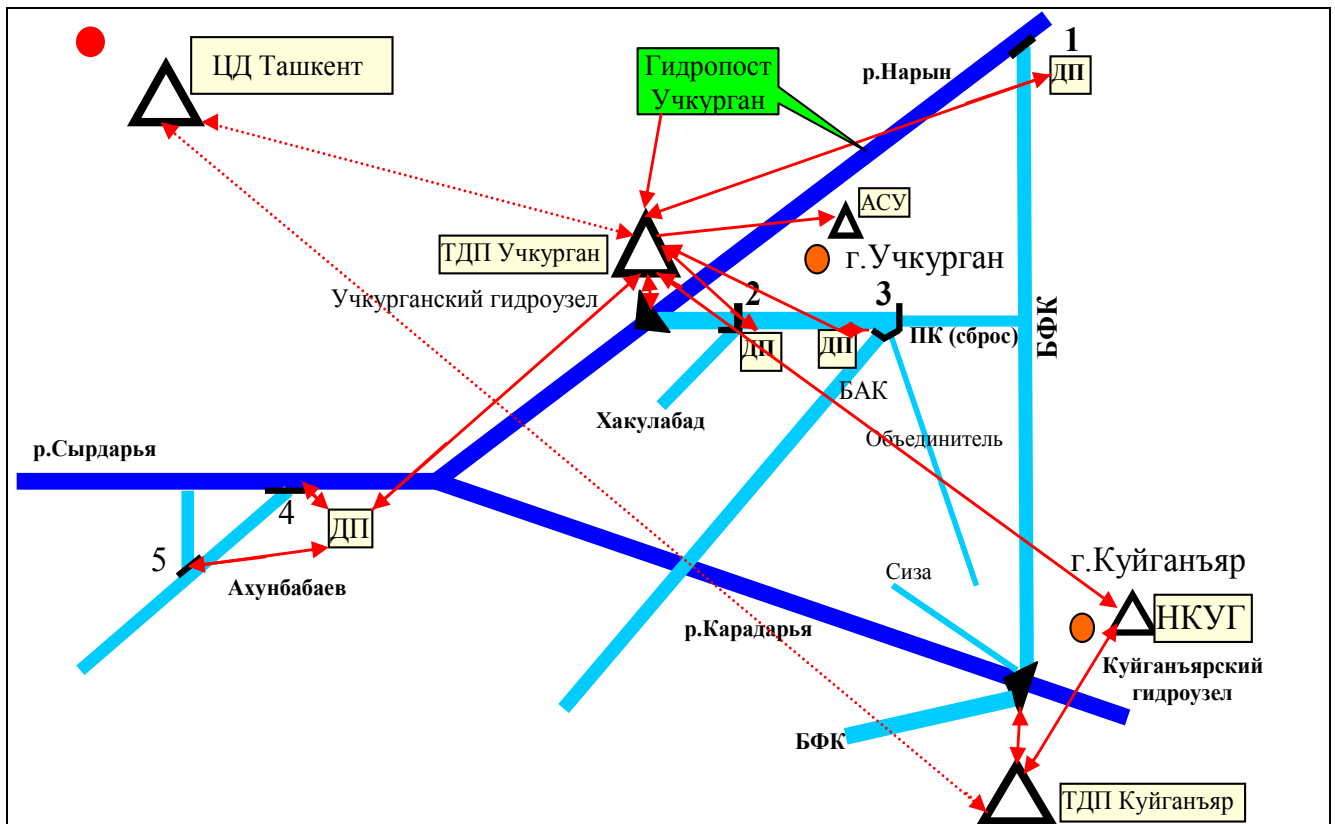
ЦД Ташкент

Гидропост Учкурган

1

р.Нарын

ДП

АСУ

ТДП Учкурган

г.Учкурган

Учкурганский гидроузел

2

3

ДП

ДП

ПК (сброс)

БФК

БАК

Хакулабад

Объединитель

р.Сырдарья

4

ДП

5

Ахунбабаев

Сиза

г.Куйганъяр

НКУГ

р.Карадарья

Куйганъярский гидроузел

БФК

ТДП Куйганъяр